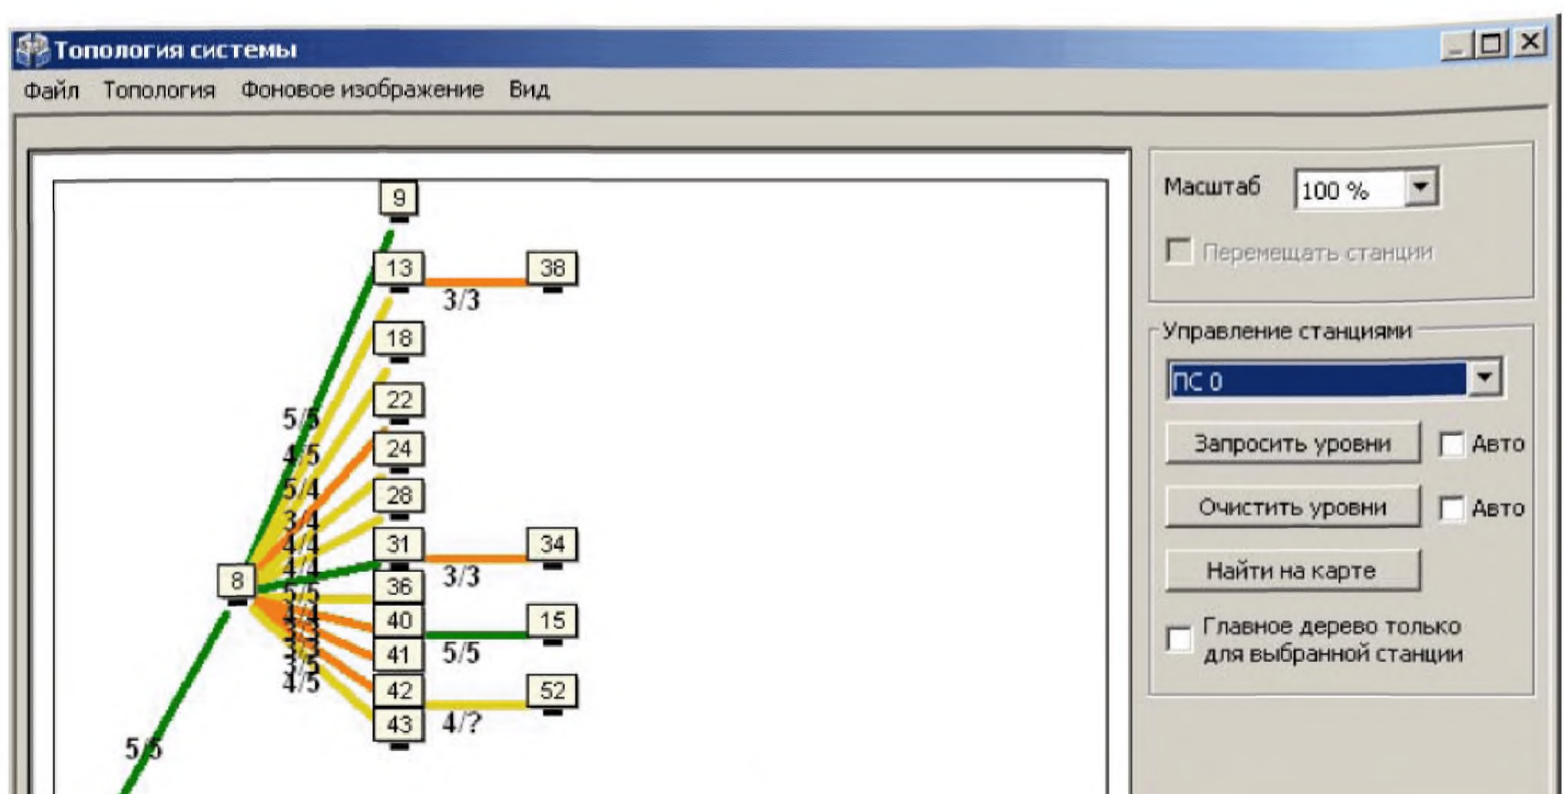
Топология системы

Файл Топология Фоновое изображение Вид

9
13
38
3/3
18
22
5/5
24
4/5
28
5/4
3/4
31
34
4/4
8
4/4
36
3/3
5/5
40
15
41
5/5
3/5
4/5
42
52
43
4/?
5/5

Масштаб 100 %
Перемещать станции
Управление станциями
ПС 0
Запросить уровни
Авто
Очистить уровни
Авто
Найти на карте
Главное дерево только для выбранной станции